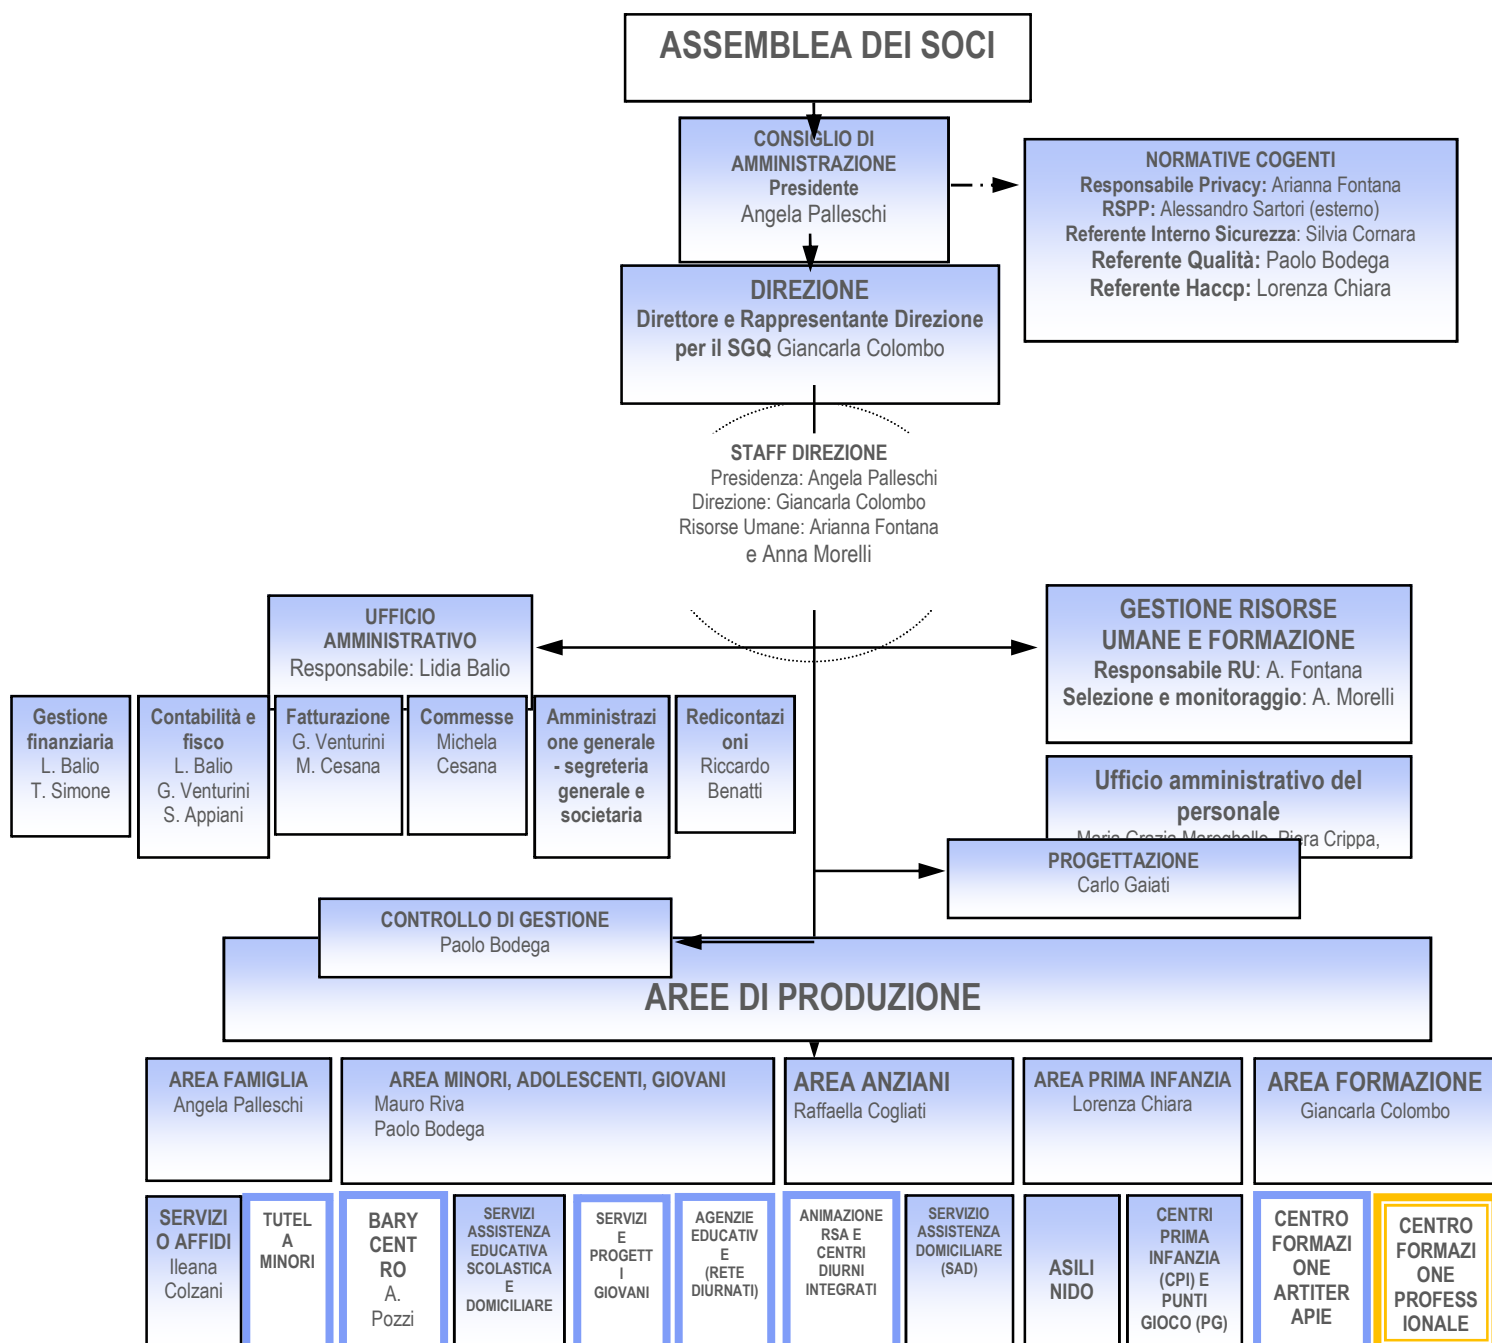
ASSEMBLEA DEI SOCI

CONSIGLIO DI AMMINISTRAZIONE
Presidente
Angela Palleschi

NORMATIVE COGENTI
Responsabile Privacy: Arianna Fontana
RSPP: Alessandro Sartori (esterno)
Referente Interno Sicurezza: Silvia Cornara
Referente Qualità: Paolo Bodega
Referente Haccp: Lorenza Chiara

DIREZIONE
Direttore e Rappresentante Direzione per il SGQ Giancarla Colombo

STAFF DIREZIONE
Presidenza: Angela Palleschi
Direzione: Giancarla Colombo
Risorse Umane: Arianna Fontana e Anna Morelli

UFFICIO AMMINISTRATIVO
Responsabile: Lidia Balio

GESTIONE RISORSE UMANE E FORMAZIONE
Responsabile RU: A. Fontana
Selezione e monitoraggio: A. Morelli

Gestione finanziaria
L. Balio
T. Simone

Contabilità e fisco
L. Balio
G. Venturini
S. Appiani

Fatturazione
G. Venturini
M. Cesana

Commesse
Michela Cesana

Amministrazione generale - segreteria generale e societaria

Redicontazioni
Riccardo Benatti

Ufficio amministrativo del personale
Maria Grazia Maraghello, Piera Crippa,

PROGETTAZIONE
Carlo Gaiati

CONTROLLO DI GESTIONE
Paolo Bodega

AREE DI PRODUZIONE

AREA FAMIGLIA
Angela Palleschi

AREA MINORI, ADOLESCENTI, GIOVANI
Mauro Riva
Paolo Bodega

AREA ANZIANI
Raffaella Cogliati

AREA PRIMA INFANZIA
Lorenza Chiara

AREA FORMAZIONE
Giancarla Colombo

SERVIZIO AFFIDI
Ileana Colzani

TUTELA MINORI

BARY CENTRO
A. Pozzi

SERVIZI ASSISTENZA EDUCATIVA SCOLASTICA E DOMICILIARE

SERVIZI E PROGETTI GIOVANI

AGENZIE EDUCATIVE (RETE DIURNATI)

ANIMAZIONE RSA E CENTRI DIURNI INTEGRATI

SERVIZIO ASSISTENZA DOMICILIARE (SAD)

ASILI NIDO

CENTRI PRIMA INFANZIA (CPI) E PUNTI GIOCO (PG)

CENTRO FORMAZIONE ARTITERAPIE

CENTRO FORMAZIONE PROFESSIONALE